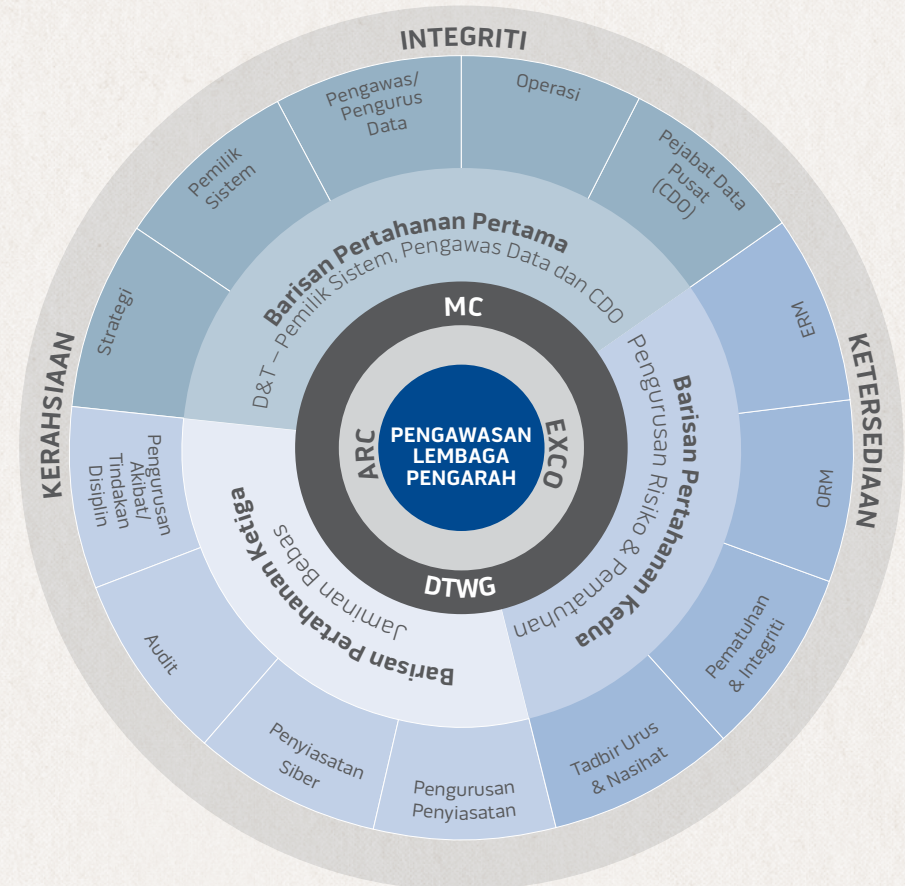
INTEGRITI

KETERSEDIAAN

KERAHSIAAN

Pengawas/ Pengurus Data

Operasi

Pejabat Data Pusat (CDO)

ERM

ORM

Pematuhan & Integriti

Tadbir Urus & Nasihat

Pengurusan Penyiasatan

Penyiasatan Siber

Audit

Pengurusan Akibat/ Tindakan Disiplin

Strategi

Pemilik Sistem

Barisan Pertahanan Pertama

D&T – Pemilik Sistem, Pengawas Data dan CDO

Barisan Pertahanan Kedua

Pengurusan Risiko & Pematuhan

Barisan Pertahanan Ketiga

Jaminan Bebas

MC

EXCO

DTWG

ARC

PENGAWASAN LEMBAGA PENGARAH